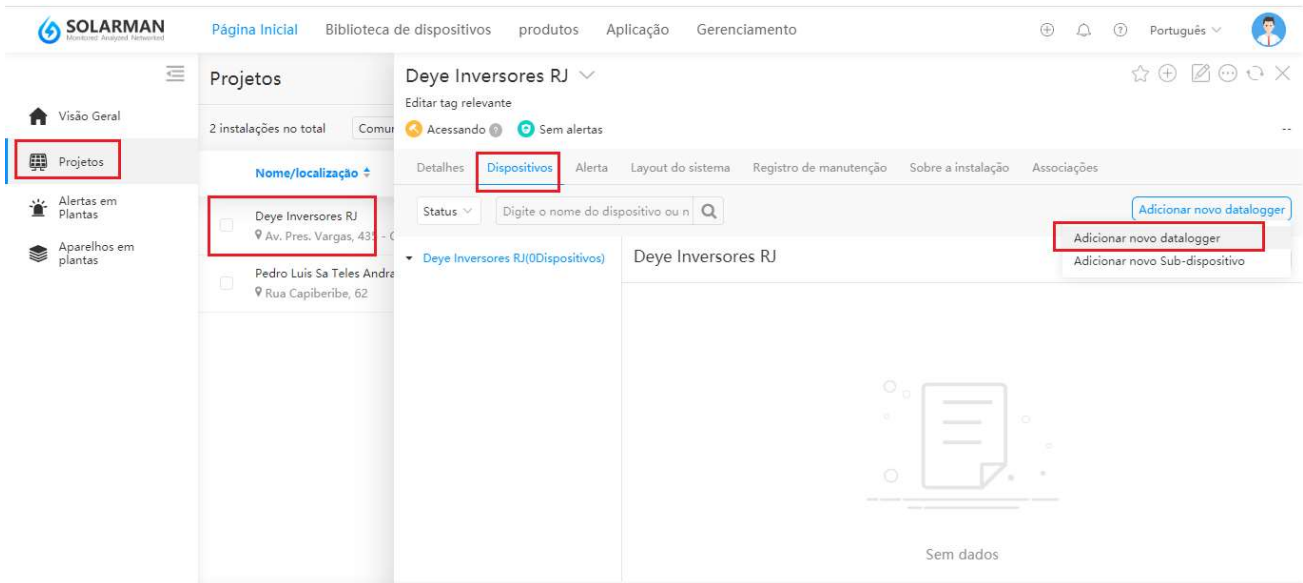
SOLARMAN
Monitored Analyzed Networked

Página Inicial Biblioteca de dispositivos produtos Aplicação Gerenciamento

Português

Visão Geral
Projetos
Alertas em Plantas
Aparelhos em plantas

Projetos
2 instalações no total Comur
Nome/localização
Deye Inversores RJ
Av. Pres. Vargas, 43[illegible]
Pedro Luis Sa Teles Andra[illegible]
Rua Capiberibe, 62

Deye Inversores RJ
Editar tag relevante
Acessando Sem alertas
--

Detalhes Dispositivos Alerta Layout do sistema Registro de manutenção Sobre a instalação Associações

Status Digite o nome do dispositivo ou n
Adicionar novo datalogger
Adicionar novo datalogger
Adicionar novo Sub-dispositivo

Deye Inversores RJ(0Dispositivos)
Deye Inversores RJ

Sem dados